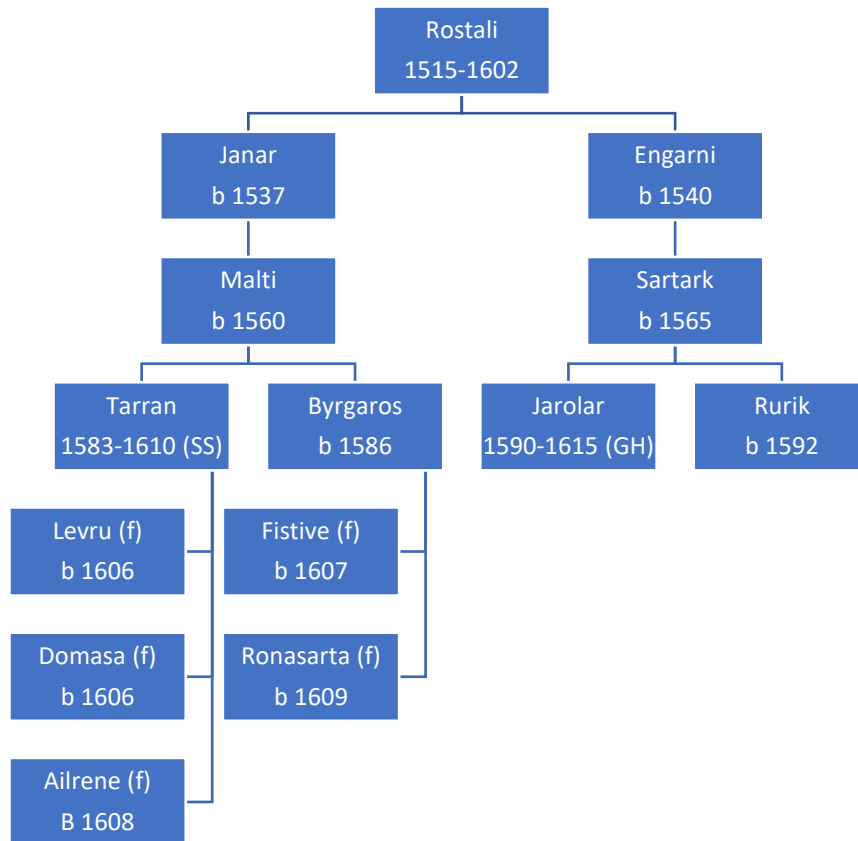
Rostali
1515-1602

Janar
b 1537

Engarni
b 1540

Malti
b 1560

Sartark
b 1565

Tarran
1583-1610 (SS)

Byrgaros
b 1586

Jarolar
1590-1615 (GH)

Rurik
b 1592

Levru (f)
b 1606

Domasa (f)
b 1606

Ailrene (f)
B 1608

Fistive (f)
b 1607

Ronasarta (f)
b 1609